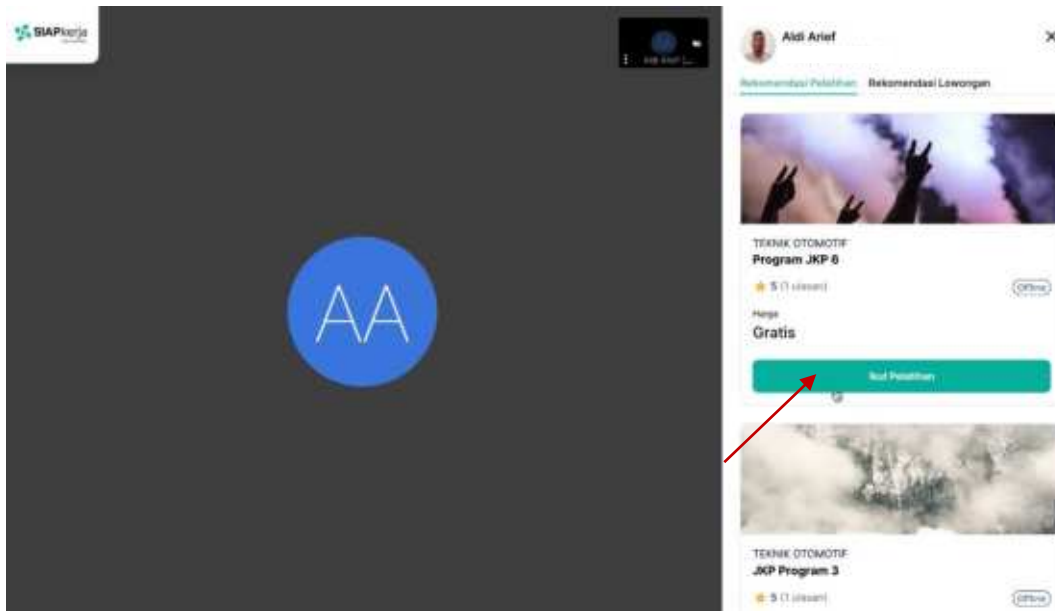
SIAPkerja

AA

Aldi Arief

Rekomendasi Pelatihan Rekomendasi Lowongan

TEKNIK OTOMOTIF
Program JKP 6

5 (1 ulasan)

Offline

Harga
Gratis

Ikuti Pelatihan

TEKNIK OTOMOTIF
JKP Program 3

5 (1 ulasan)

Offline